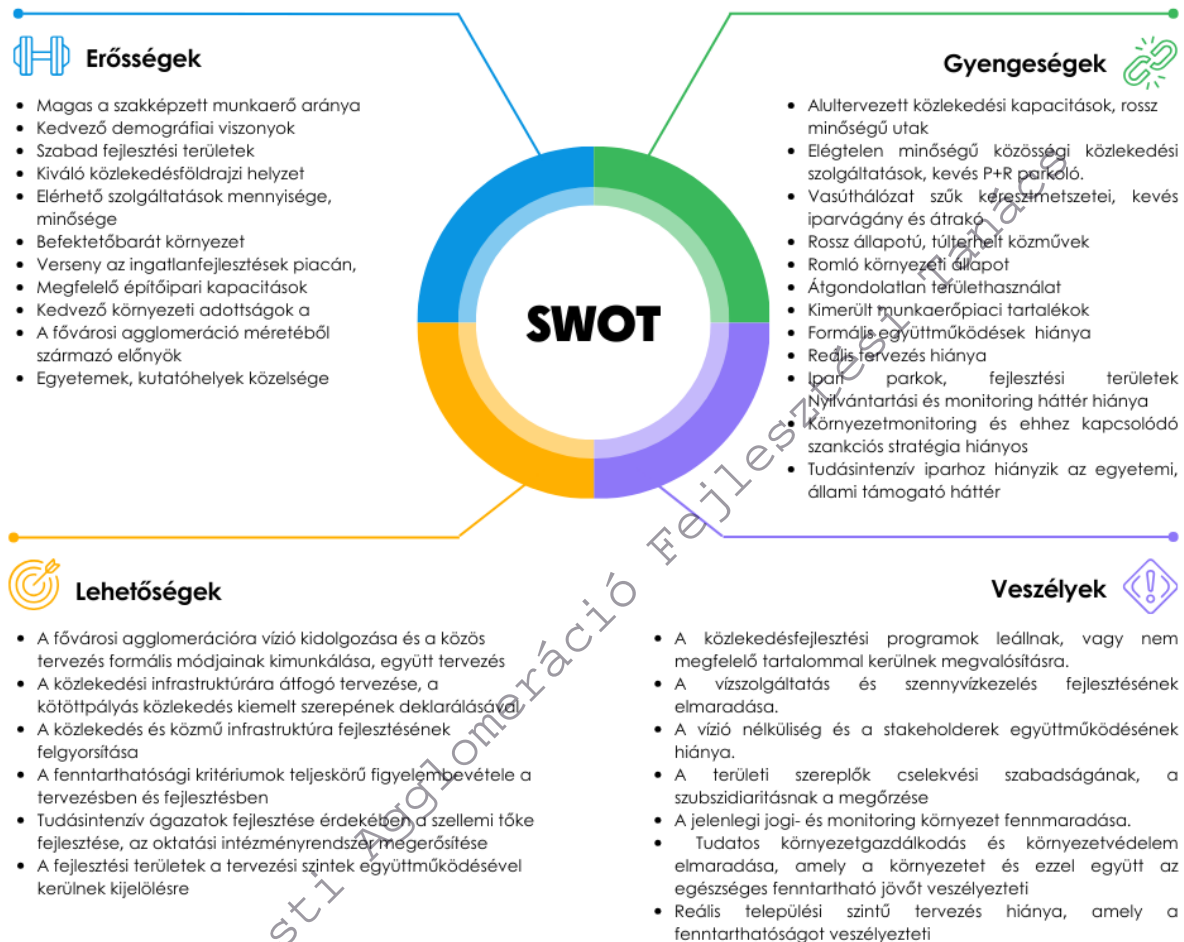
Erősségek

- Magas a szakképzett munkaerő aránya
- Kedvező demográfiai viszonyok
- Szabad fejlesztési területek
- Kiváló közlekedésföldrajzi helyzet
- Elérhető szolgáltatások mennyisége, minősége
- Befektetőbarát környezet
- Verseny az ingatlanfejlesztések piacán,
- Megfelelő építőipari kapacitások
- Kedvező környezeti adottságok a
- A fővárosi agglomeráció méretéből származó előnyök
- Egyetemek, kutatóhelyek közelsége

Gyengeségek

- Alultervezett közlekedési kapacitások, rossz minőségű utak
- Elégtelen minőségű közösségi közlekedési szolgáltatások, kevés P+R parkoló.
- Vasúthálózat szűk keresztmetszetei, kevés iparvágány és átrakó
- Rossz állapotú, túlterhelt közművek
- Romló környezeti állapot
- Átgondolatlan területhasználat
- Kimerült munkaerőpiaci tartalékok
- Formális együttműködések hiánya
- Reális tervezés hiánya
- Ipari parkok, fejlesztési területek Nyilvántartási és monitoring háttér hiánya
- Környezetmonitoring és ehhez kapcsolódó szankciós stratégia hiányos
- Tudásintenzív iparhoz hiányzik az egyetemi, állami támogató háttér

SWOT

Lehetőségek

- A fővárosi agglomerációra vízió kidolgozása és a közös tervezés formális módjainak kimunkálása, együtt tervezés
- A közlekedési infrastruktúrára átfogó tervezése, a kötöttpályás közlekedés kiemelt szerepének deklarálásával
- A közlekedés és közmű infrastruktúra fejlesztésének felgyorsítása
- A fenntarthatósági kritériumok teljeskörű figyelembevétele a tervezésben és fejlesztésben
- Tudásintenzív ágazatok fejlesztése érdekében a szellemi tőke fejlesztése, az oktatási intézményrendszer megerősítése
- A fejlesztési területek a tervezési szintek együttműködésével kerülnek kijelölésre

Veszélyek

- A közlekedésfejlesztési programok leállnak, vagy nem megfelelő tartalommal kerülnek megvalósításra.
- A vízszolgáltatás és szennyvízkezelés fejlesztésének elmaradása.
- A vízió nélküliség és a stakeholderek együttműködésének hiánya.
- A területi szereplők cselekvési szabadságának, a szubszidiaritásnak a megőrzése
- A jelenlegi jogi- és monitoring környezet fennmaradása.
- Tudatos környezetgazdálkodás és környezetvédelem elmaradása, amely a környezetet és ezzel együtt az egészséges fenntartható jövőt veszélyezteti
- Reális települési szintű tervezés hiánya, amely a fenntarthatóságot veszélyezteti

Pesti Agglomeráció Fejlesztési Tanács